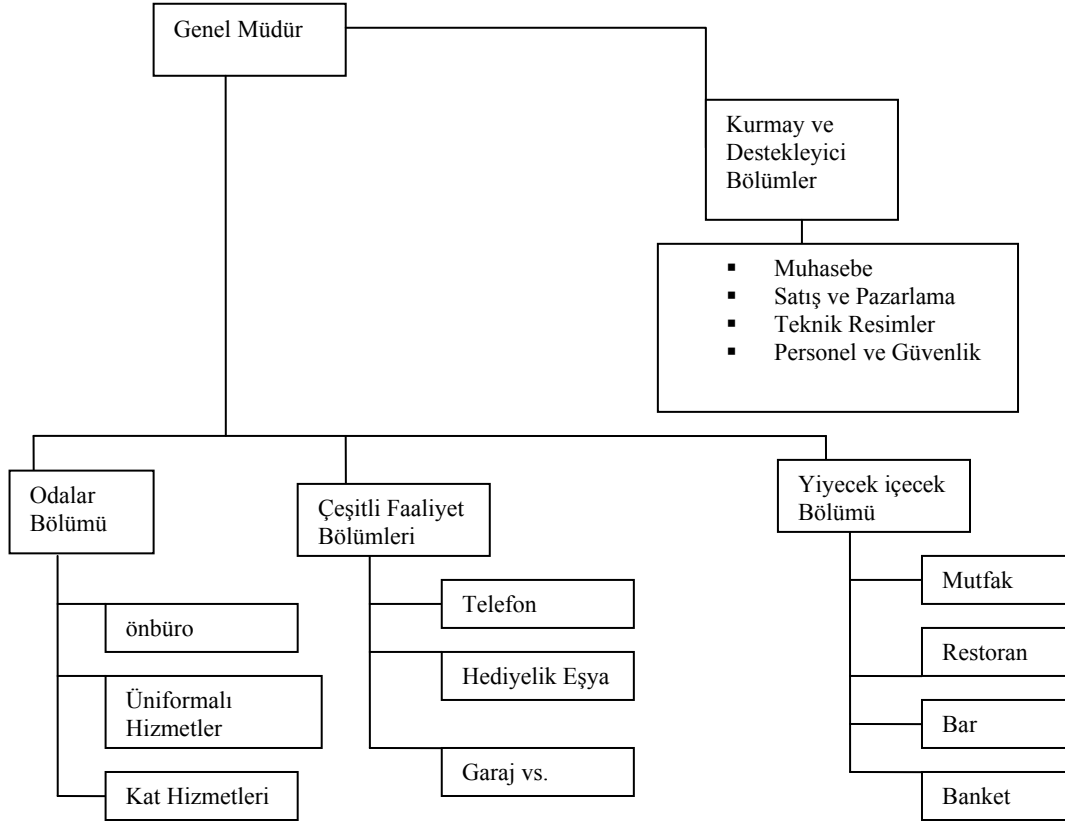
Genel Müdür

Kurmay ve Destekleyici Bölümler

- Muhasebe
- Satış ve Pazarlama
- Teknik Resimler
- Personel ve Güvenlik

Odalar Bölümü

önbüro

Üniformalı Hizmetler

Kat Hizmetleri

Çeşitli Faaliyet Bölümleri

Telefon

Hediyelik Eşya

Garaj vs.

Yiyecek içecek Bölümü

Mutfak

Restoran

Bar

Banket